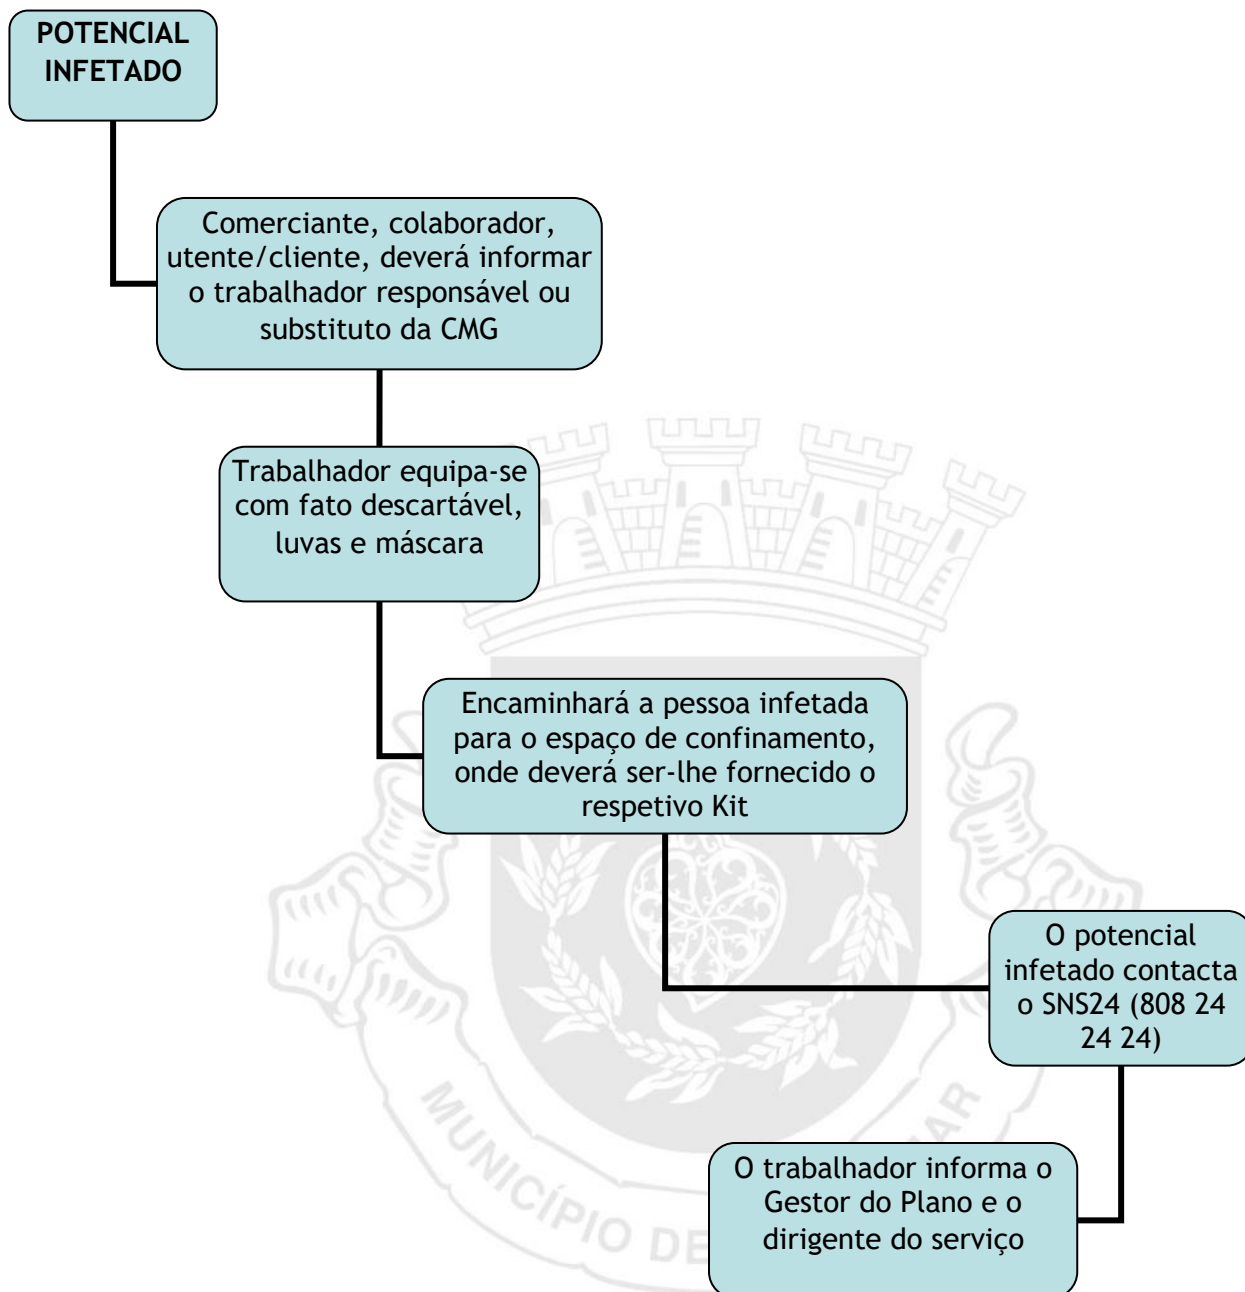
POTENCIAL INFETADO

Comerciante, colaborador, utente/cliente, deverá informar o trabalhador responsável ou substituto da CMG

Trabalhador equipa-se com fato descartável, luvas e máscara

Encaminhará a pessoa infetada para o espaço de confinamento, onde deverá ser-lhe fornecido o respetivo Kit

O potencial infetado contacta o SNS24 (808 24 24 24)

O trabalhador informa o Gestor do Plano e o dirigente do serviço

MUNICÍPIO DE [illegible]AR